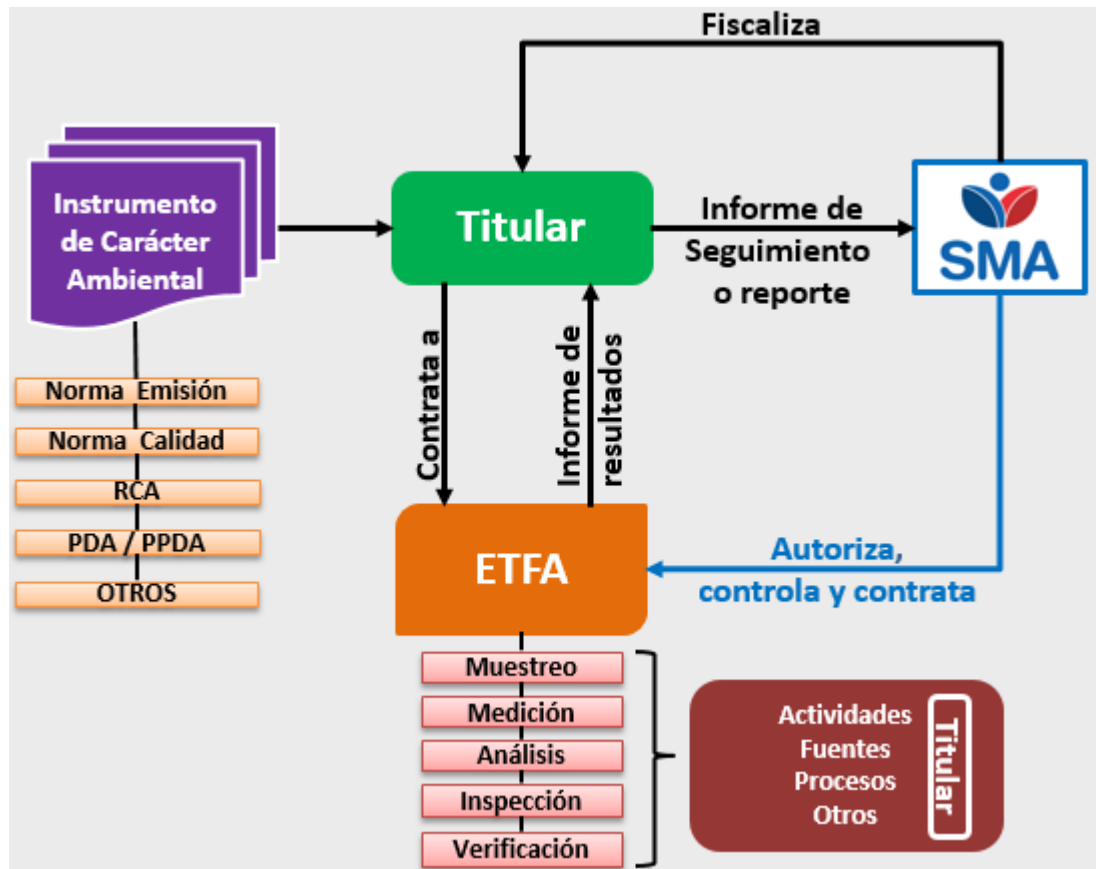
Fiscaliza

Instrumento de Carácter Ambiental

Titular

Informe de Seguimiento o reporte

SMA

Norma Emisión

Norma Calidad

RCA

PDA / PPDA

OTROS

Contrata a

Informe de resultados

ETFA

Autoriza, controla y contrata

Muestreo

Medición

Análisis

Inspección

Verificación

Actividades
Fuentes
Procesos
Otros

Titular